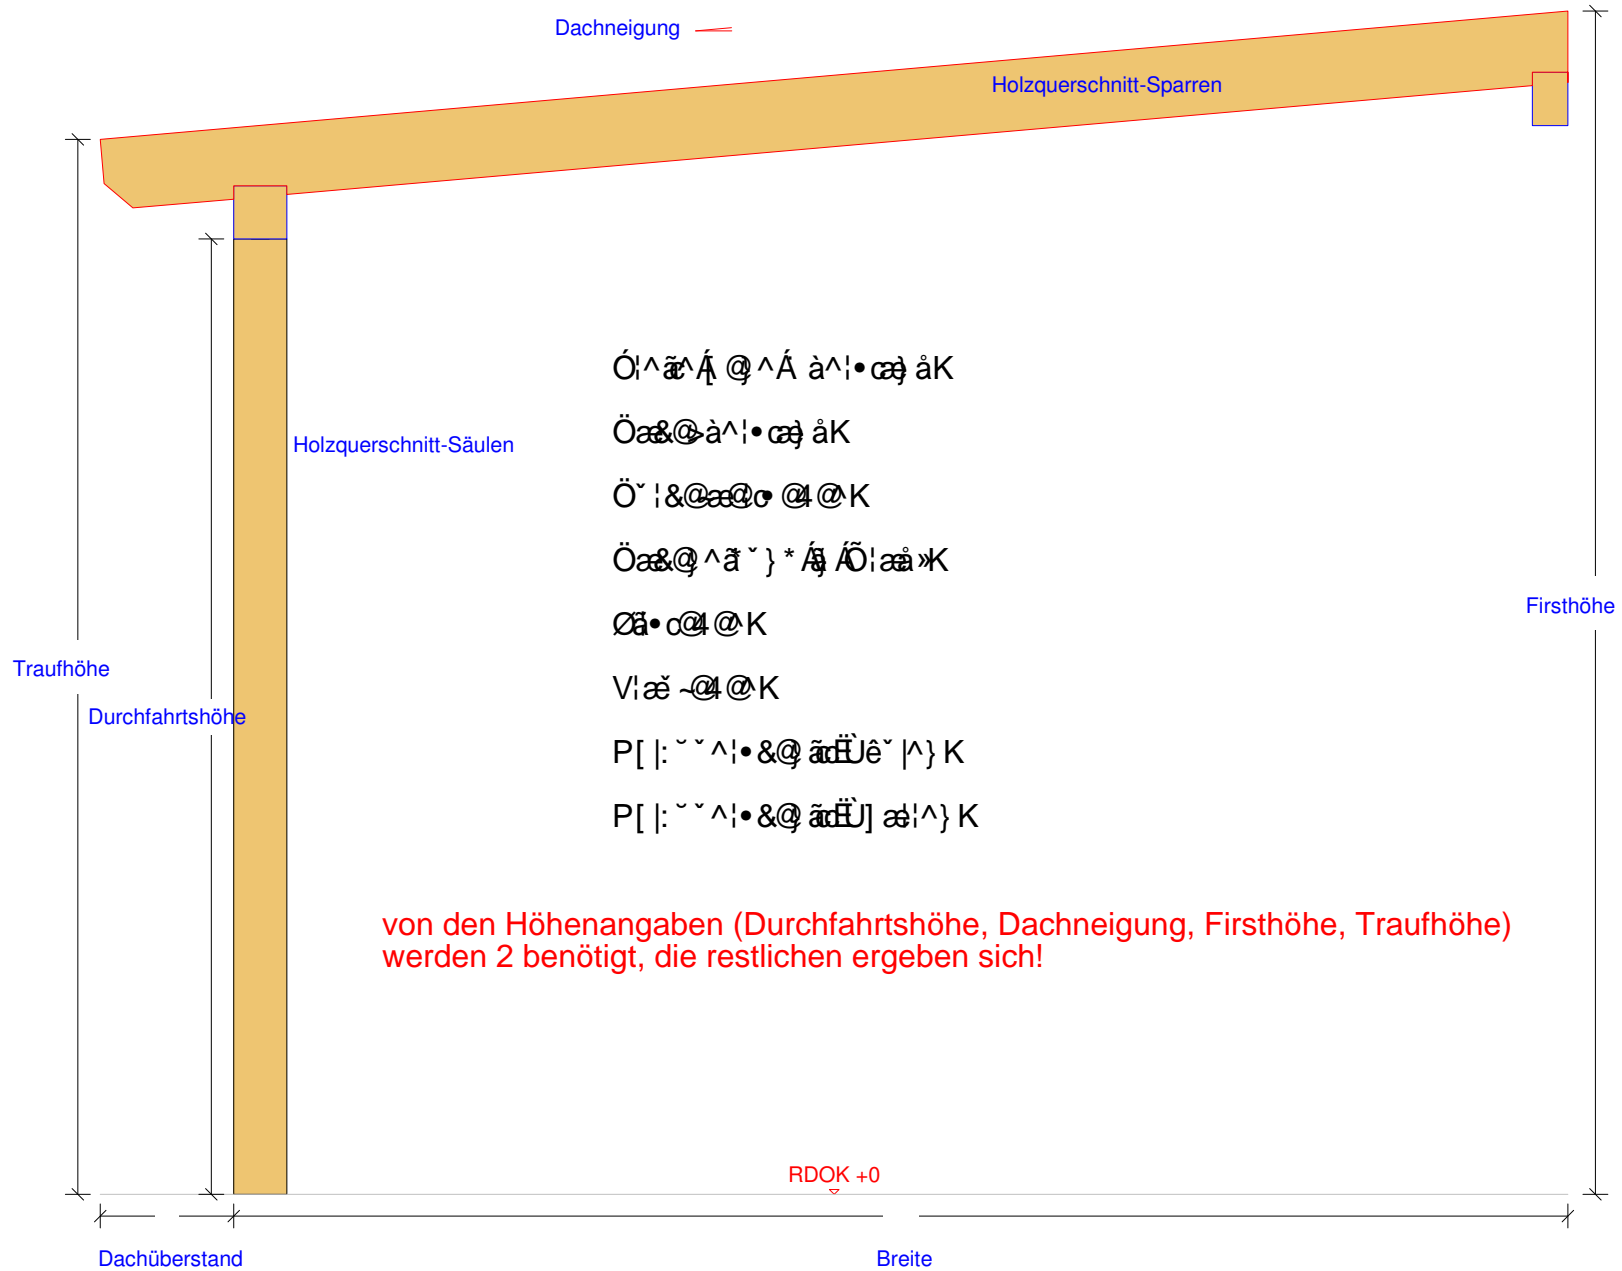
Dachneigung

Holzquerschnitt-Sparren

Holzquerschnitt-Säulen

Ó¦^ãc^Á[ @¸ ^Á à^¦• cæ} åK

Öæ&@>à^¦•cæ} åK

Ö˘ ¦&@æ@¦c• @4 @^K

Öæ&@¸ ^ã˘ } * Á§ ÁÕ¦æå »K

Øã•c@4 @^K

V¦æ˘ ~@4 @^K

P[ |:˘ ˘ ^¦•&@ ãcËÙê˘ |^} K

P[ |:˘ ˘ ^¦•&@ ãcËÙ] æ¦¦^} K

Firsthöhe

Traufhöhe

Durchfahrtshöhe

von den Höhenangaben (Durchfahrtshöhe, Dachneigung, Firsthöhe, Traufhöhe) werden 2 benötigt, die restlichen ergeben sich!

RDOK +0

Dachüberstand

Breite